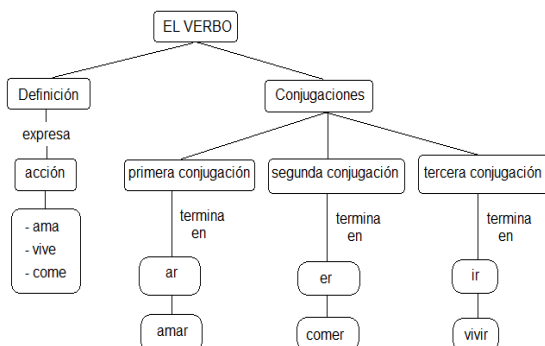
EL VERBO

Definición

expresa

acción

- ama
- vive
- come

Conjugaciones

primera conjugación

termina en

ar

amar

segunda conjugación

termina en

er

comer

tercera conjugación

termina en

ir

vivir